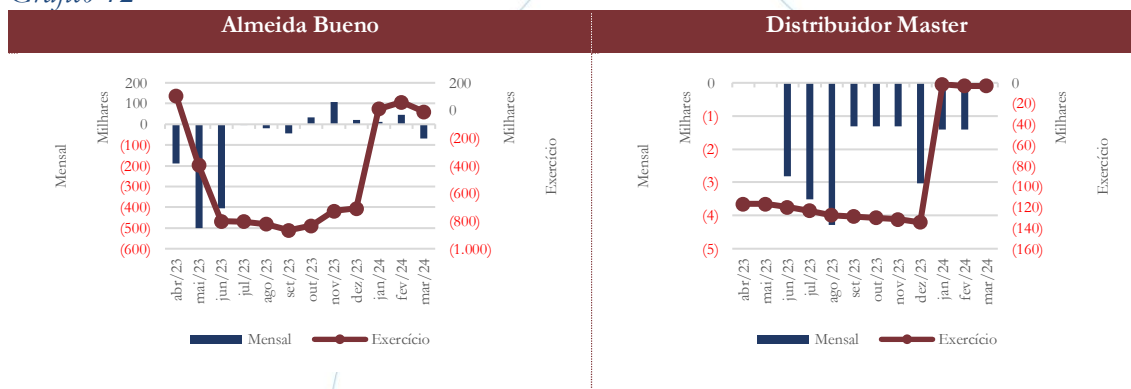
Gráfico 72

Almeida Bueno

Mensal
Milhares
200
100
0
(100)
(200)
(300)
(400)
(500)
(600)

Milhares
Exercício
200
0
(200)
(400)
(600)
(800)
(1.000)

abr/23 mai/23 jun/23 jul/23 ago/23 set/23 out/23 nov/23 dez/23 jan/24 fev/24 mar/24

Mensal Exercício

Distribuidor Master

Mensal
Milhares
0
(1)
(2)
(3)
(4)
(5)

Milhares
Exercício
0
(20)
(40)
(60)
(80)
(100)
(120)
(140)
(160)

abr/23 mai/23 jun/23 jul/23 ago/23 set/23 out/23 nov/23 dez/23 jan/24 fev/24 mar/24

Mensal Exercício